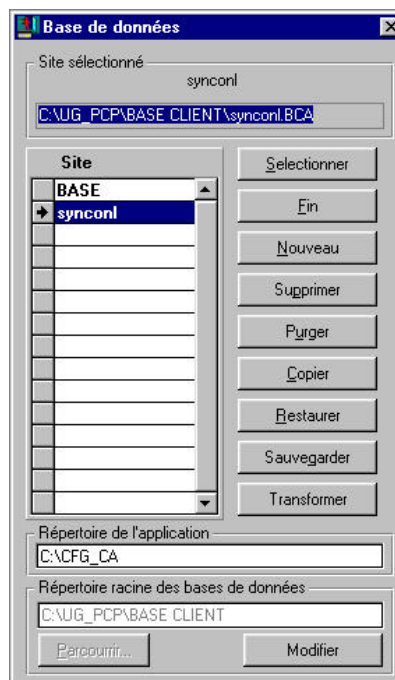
Base de données

Site sélectionné

synconl

C:\UG_PCP\BASE CLIENT\synconl.BCA

| Site |
|---|
| BASE |
| synconl |

Selectionner

Fin

Nouveau

Supprimer

Purger

Copier

Restaurer

Sauvegarder

Transformer

Répertoire de l'application

C:\CFG_CA

Répertoire racine des bases de données

C:\UG_PCP\BASE CLIENT

Parcourir...

Modifier